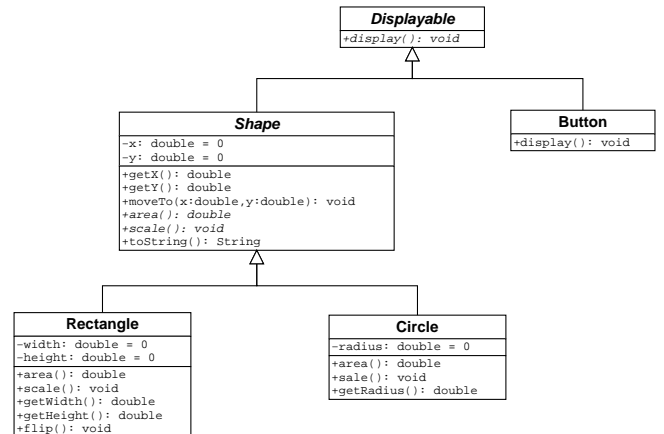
Displayable
+display(): void

Shape
-x: double = 0
-y: double = 0
+getX(): double
+getY(): double
+moveTo(x:double,y:double): void
+area(): double
+scale(): void
+toString(): String

Button
+display(): void

Rectangle
-width: double = 0
-height: double = 0
+area(): double
+scale(): void
+getWidth(): double
+getHeight(): double
+flip(): void

Circle
-radius: double = 0
+area(): double
+sale(): void
+getRadius(): double